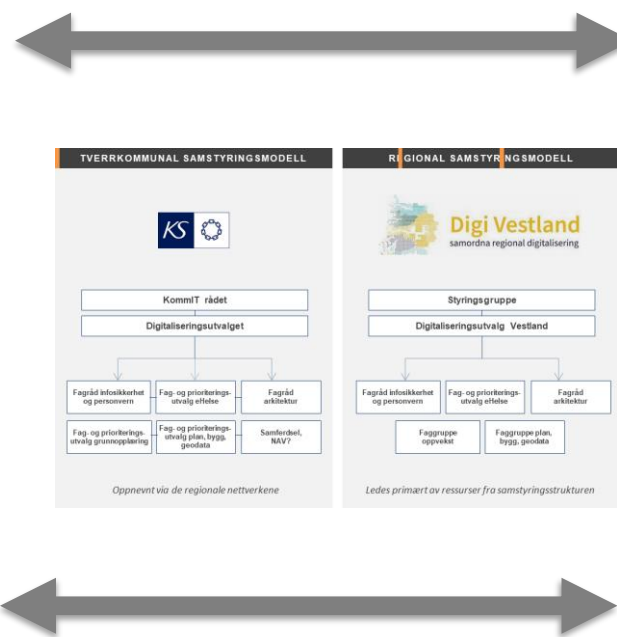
TVERRKOMMUNAL SAMSTYRINGSMODELL

KS

KommIT rådet

Digitaliseringsutvalget

Fagråd infosikkerhet og personvern

Fag- og prioriteringsutvalg eHelse

Fagråd arkitektur

Fag- og prioriteringsutvalg grunnopplæring

Fag- og prioriteringsutvalg plan, bygg, geodata

Samferdsel, NAV?

Oppnevnt via de regionale nettverkene

REGIONAL SAMSTYRINGSMODELL

Digi Vestland
samordna regional digitalisering

Styringsgruppe

Digitaliseringsutvalg Vestland

Fagråd infosikkerhet og personvern

Fag- og prioriteringsutvalg eHelse

Fagråd arkitektur

Faggruppe oppvekst

Faggruppe plan, bygg, geodata

Ledes primært av ressurser fra samstyringsstrukturen